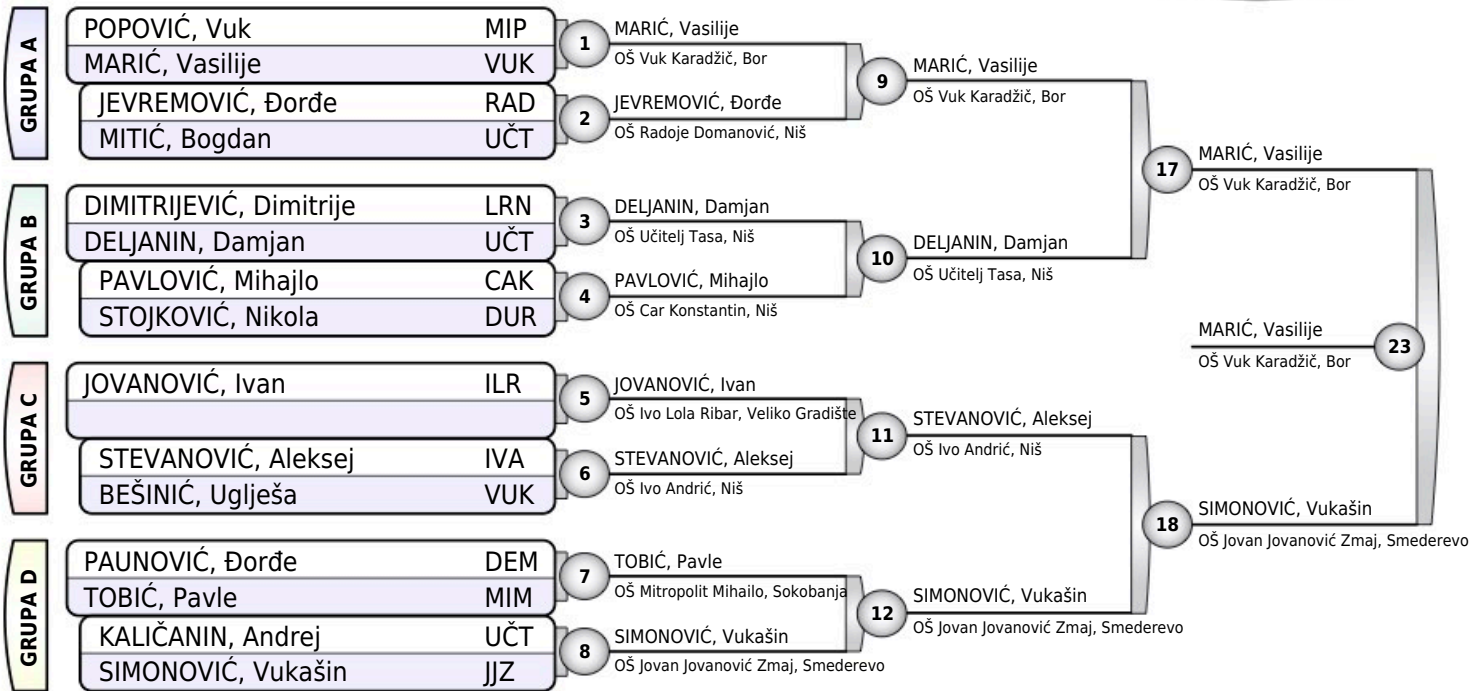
GRUPA A

POPOVIĆ, Vuk MIP
MARIĆ, Vasilije VUK
JEVREMOVIĆ, Đorđe RAD
MITIĆ, Bogdan UČT

GRUPA B

DIMITRIJEVIĆ, Dimitrije LRN
DELJANIN, Damjan UČT
PAVLOVIĆ, Mihajlo CAK
STOJKOVIĆ, Nikola DUR

GRUPA C

JOVANOVIĆ, Ivan ILR
STEVANOVIĆ, Aleksej IVA
BEŠINIĆ, Uglješa VUK

GRUPA D

PAUNOVIĆ, Đorđe DEM
TOBIĆ, Pavle MIM
KALIČANIN, Andrej UČT
SIMONOVIĆ, Vukašin JJZ

1 MARIĆ, Vasilije
OŠ Vuk Karadžič, Bor

2 JEVREMOVIĆ, Đorđe
OŠ Radoje Domanović, Niš

3 DELJANIN, Damjan
OŠ Učitelj Tasa, Niš

4 PAVLOVIĆ, Mihajlo
OŠ Car Konstantin, Niš

5 JOVANOVIĆ, Ivan
OŠ Ivo Lola Ribar, Veliko Gradište

6 STEVANOVIĆ, Aleksej
OŠ Ivo Andrić, Niš

7 TOBIĆ, Pavle
OŠ Mitropolit Mihailo, Sokobanja

8 SIMONOVIĆ, Vukašin
OŠ Jovan Jovanović Zmaj, Smederevo

9 MARIĆ, Vasilije
OŠ Vuk Karadžič, Bor

10 DELJANIN, Damjan
OŠ Učitelj Tasa, Niš

11 STEVANOVIĆ, Aleksej
OŠ Ivo Andrić, Niš

12 SIMONOVIĆ, Vukašin
OŠ Jovan Jovanović Zmaj, Smederevo

17 MARIĆ, Vasilije
OŠ Vuk Karadžič, Bor

18 SIMONOVIĆ, Vukašin
OŠ Jovan Jovanović Zmaj, Smederevo

23 MARIĆ, Vasilije
OŠ Vuk Karadžič, Bor